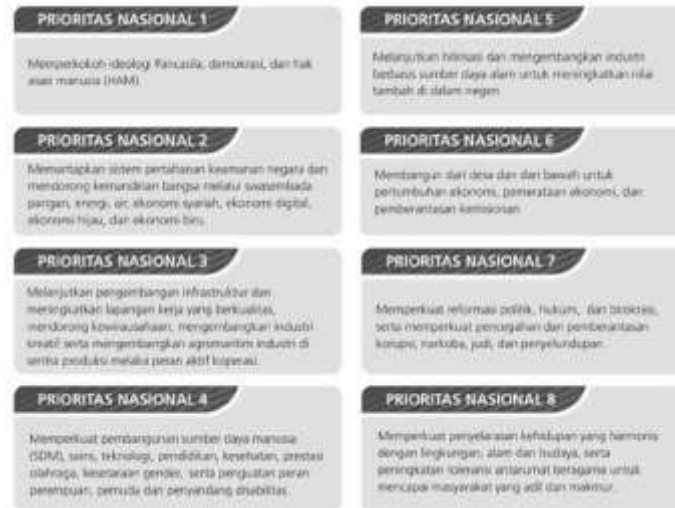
PRIORITAS NASIONAL 1

Memperkokoh ideologi Pancasila, demokrasi, dan hak asasi manusia (HAM).

PRIORITAS NASIONAL 2

Memantapkan sistem pertahanan keamanan negara dan mendorong kemandirian bangsa melalui swasembada pangan, energi, air, ekonomi syariah, ekonomi digital, ekonomi hijau, dan ekonomi biru.

PRIORITAS NASIONAL 3

Melanjutkan pengembangan infrastruktur dan meningkatkan lapangan kerja yang berkualitas, mendorong kewirausahaan, mengembangkan industri kreatif serta mengembangkan agromaritim industri di sentra produksi melalui peran aktif koperasi.

PRIORITAS NASIONAL 4

Memperkuat pembangunan sumber daya manusia (SDM), sains, teknologi, pendidikan, kesehatan, prestasi olahraga, kesetaraan gender, serta penguatan peran perempuan, pemuda dan penyandang disabilitas.

PRIORITAS NASIONAL 5

Melanjutkan hilirisasi dan mengembangkan industri berbasis sumber daya alam untuk meningkatkan nilai tambah di dalam negeri.

PRIORITAS NASIONAL 6

Membangun dari desa dan dari bawah untuk pertumbuhan ekonomi, pemerataan ekonomi, dan pemberantasan kemiskinan.

PRIORITAS NASIONAL 7

Memperkuat reformasi politik, hukum, dan birokrasi, serta memperkuat pencegahan dan pemberantasan korupsi, narkoba, judi, dan penyelundupan.

PRIORITAS NASIONAL 8

Memperkuat penyelarasan kehidupan yang harmonis dengan lingkungan, alam dan budaya, serta peningkatan toleransi antarumat beragama untuk mencapai masyarakat yang adil dan makmur.